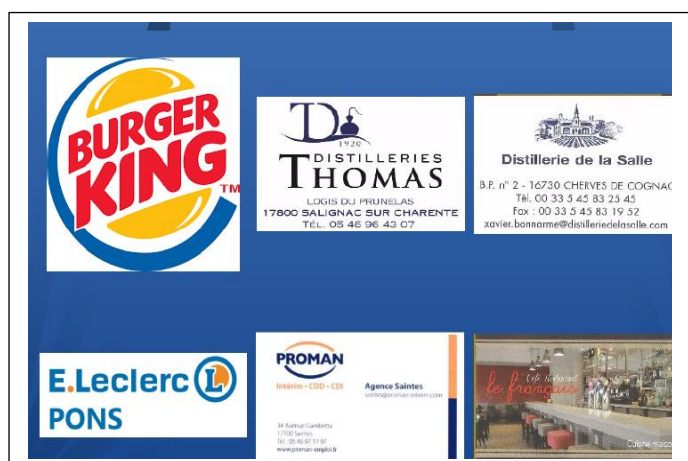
BURGER KING ™

1920
DISTILLERIES
THOMAS
LOGIS DU PRUNELAS
17800 SALIGNAC SUR CHARENTE
TÉL. 05 46 96 43 07

Distillerie de la Salle
B.P. n° 2 - 16730 CHERVES DE COGNAC
Tél. 00 33 5 45 83 25 45
Fax : 00 33 5 45 83 19 52
xavier.bonnarme@distilleriedelasalle.com

E.Leclerc
PONS

PROMAN
Intérim • CDD • CDI
Agence Saintes
saintes@proman-interim.com
34 Avenue Gambetta
17100 Saintes
Tél. 05 46 97 17 97
www.proman-emploi.fr

Café Restaurant
le françois
Cuisine maison